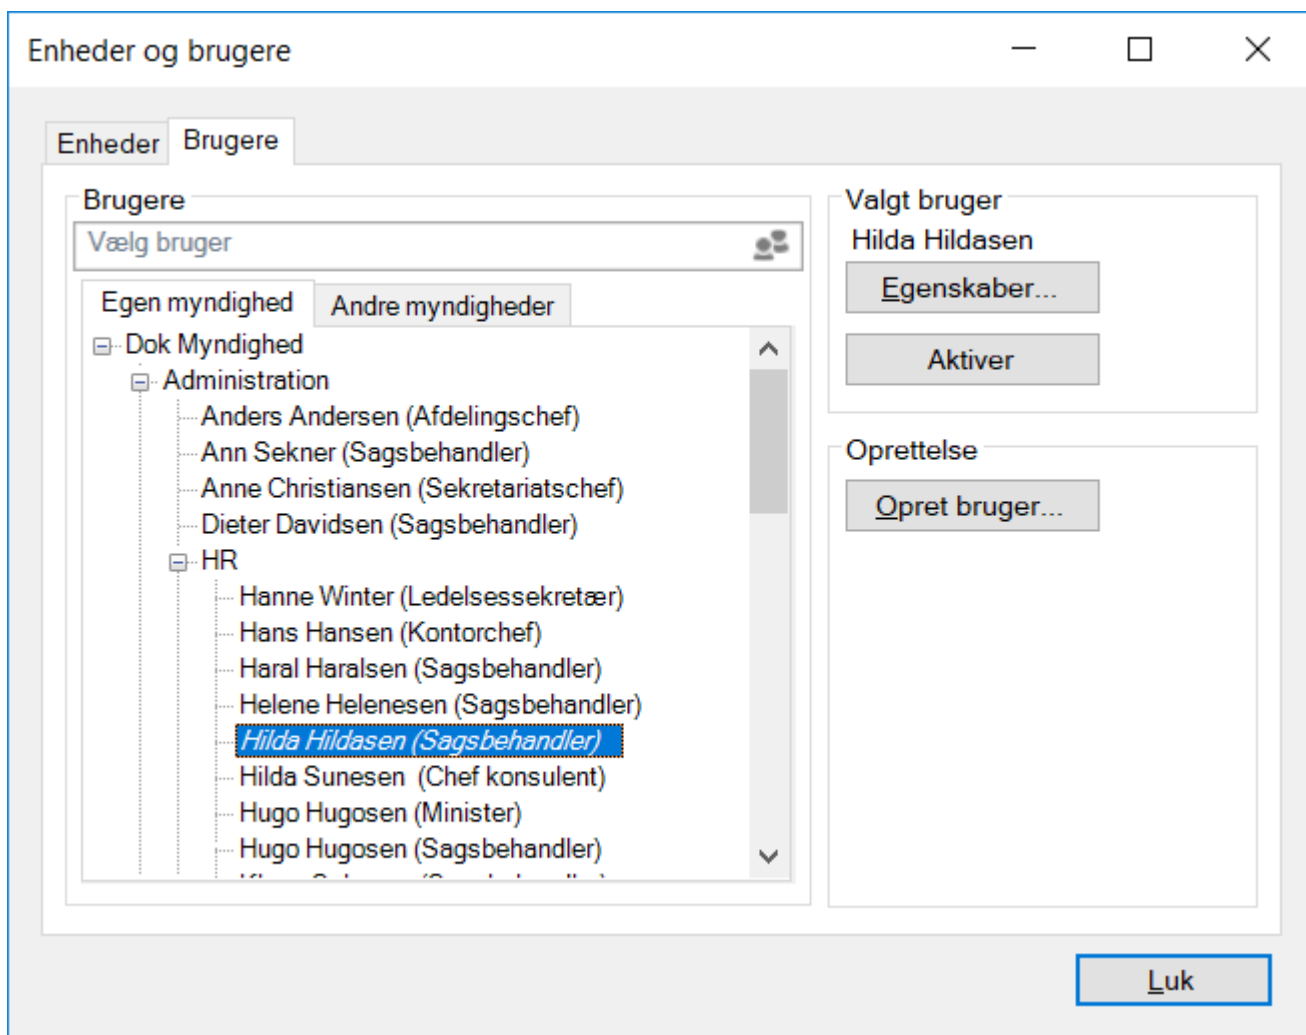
Enheder og brugere

Enheder Brugere

Brugere

Vælg bruger

Egen myndighed Andre myndigheder

Dok Myndighed
Administration
Anders Andersen (Afdelingschef)
Ann Sekner (Sagsbehandler)
Anne Christiansen (Sekretariatschef)
Dieter Davidsen (Sagsbehandler)
HR
Hanne Winter (Ledelsessekretær)
Hans Hansen (Kontorchef)
Haral Haralsen (Sagsbehandler)
Helene Helenesen (Sagsbehandler)
Hilda Hildasen (Sagsbehandler)
Hilda Sunesen (Chef konsulent)
Hugo Hugosen (Minister)
Hugo Hugosen (Sagsbehandler)
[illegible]

Valgt bruger
Hilda Hildasen
Egenskaber...
Aktiver

Oprettelse
Opret bruger...

Luk